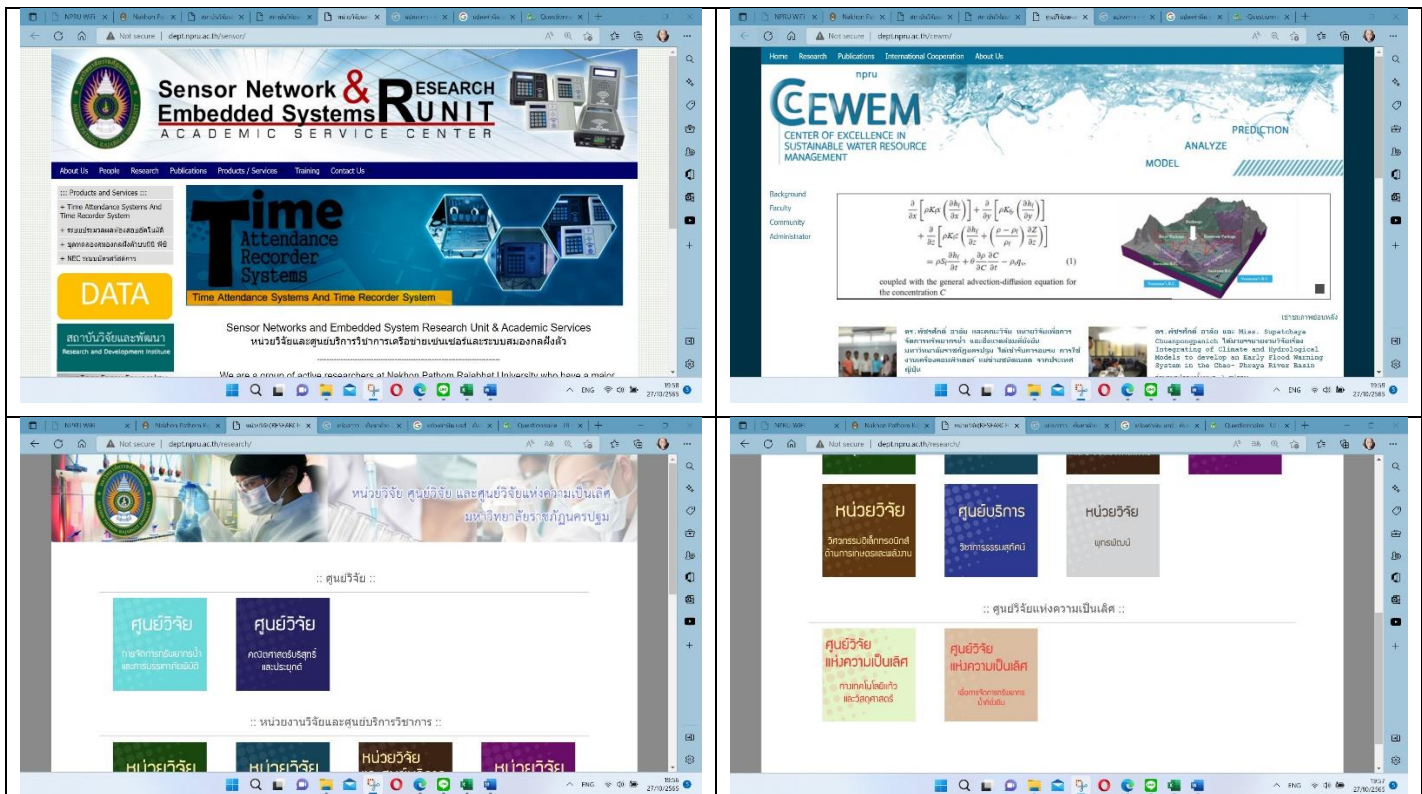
NPRU WiFi | Nakhon Pathom | Questionnaire

Not secure | dept.npru.ac.th/sensor/

Sensor Network & Embedded Systems RESEARCH UNIT
ACADEMIC SERVICE CENTER

About Us People Research Publications Products / Services Training Contact Us

::: Products and Services :::
+ Time Attendance Systems And Time Recorder System
+ ระบบประมวลผลห้องสอบอัตโนมัติ
+ ชุดทดลองระบบสมองกลฝังตัว พีซี
+ NEC ระบบบัตรสำหรับ

Time Attendance Recorder Systems
Time Attendance Systems And Time Recorder System

DATA

สถาบันวิจัยและพัฒนา
Research and Development Institute

Sensor Networks and Embedded System Research Unit & Academic Services
หน่วยวิจัยและศูนย์บริการวิชาการเครือข่ายเซนเซอร์และระบบสมองกลฝังตัว

We are a group of active researchers at Nakhon Pathom Rajabhat University who have a major

ENG 19:58 27/10/2565

Not secure | dept.npru.ac.th/cewem/

Home Research Publications International Cooperation About Us

npru
CEWEM
CENTER OF EXCELLENCE IN SUSTAINABLE WATER RESOURCE MANAGEMENT
PREDICTION ANALYZE MODEL

Background
Faculty
Community
Administrator

$\frac{\partial}{\partial x}\left[\rho K_{fx}\left(\frac{\partial h_f}{\partial x}\right)\right]+\frac{\partial}{\partial y}\left[\rho K_{fy}\left(\frac{\partial h_f}{\partial y}\right)\right]+\frac{\partial}{\partial z}\left[\rho K_{fz}\left(\frac{\partial h_f}{\partial z}+\left(\frac{\rho-\rho_f}{\rho_f}\right)\frac{\partial Z}{\partial z}\right)\right]=\rho S_f\frac{\partial h_f}{\partial t}+\theta\frac{\partial\rho}{\partial C}\frac{\partial C}{\partial t}-\rho_s q_s$ (1)

coupled with the general advection-diffusion equation for the concentration $C$

เข้าชมภาพย้อนหลัง

ดร.พัชรศักดิ์ อาลัย และคณะวิจัย หน่วยวิจัยเพื่อการจัดการทรัพยากรน้ำ และสิ่งแวดล้อมที่ยั่งยืน มหาวิทยาลัยราชภัฏนครปฐม ได้เข้ารับการอบรม การใช้งานเครื่องคอมพิวเตอร์ แม่ข่ายสมรรถนะสูง จากประเทศญี่ปุ่น

ดร.พัชรศักดิ์ อาลัย และ Miss. Supatchaya Chuanpongpanich ได้นำเสนอผลงานวิจัยเรื่อง Integrating of Climate and Hydrological Models to develop an Early Flood Warning System in the Chao- Phraya River Basin

ENG 19:58 27/10/2565

Not secure | dept.npru.ac.th/research/

หน่วยวิจัย ศูนย์วิจัย และศูนย์วิจัยแห่งความเป็นเลิศ
มหาวิทยาลัยราชภัฏนครปฐม

:: ศูนย์วิจัย ::

ศูนย์วิจัย
การจัดการทรัพยากรน้ำและการบรรเทาภัยพิบัติ

ศูนย์วิจัย
คณิตศาสตร์บริสุทธิ์และประยุกต์

:: หน่วยงานวิจัยและศูนย์บริการวิชาการ ::

หน่วยวิจัย หน่วยวิจัย หน่วยวิจัย หน่วยวิจัย

ENG 19:56 27/10/2565

Not secure | dept.npru.ac.th/research/

หน่วยวิจัย
วิศวกรรมอิเล็กทรอนิกส์ด้านการเกษตรและพลังงาน

ศูนย์บริการ
วิชาการธรรมศาสตร์

หน่วยวิจัย
พุทธรัตน์

:: ศูนย์วิจัยแห่งความเป็นเลิศ ::

ศูนย์วิจัย
แห่งความเป็นเลิศ
ทางเทคโนโลยีแก้วและวัสดุศาสตร์

ศูนย์วิจัย
แห่งความเป็นเลิศ
เพื่อการจัดการทรัพยากรน้ำที่ยั่งยืน

ENG 19:57 27/10/2565